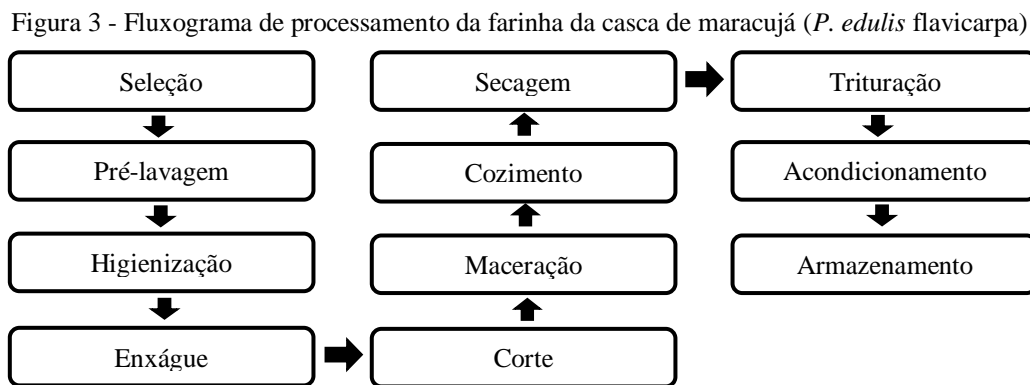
Figura 3 - Fluxograma de processamento da farinha da casca de maracujá (*P. edulis* flavicarpa)

Seleção

Pré-lavagem

Higienização

Enxágue

Corte

Maceração

Cozimento

Secagem

Trituração

Acondicionamento

Armazenamento